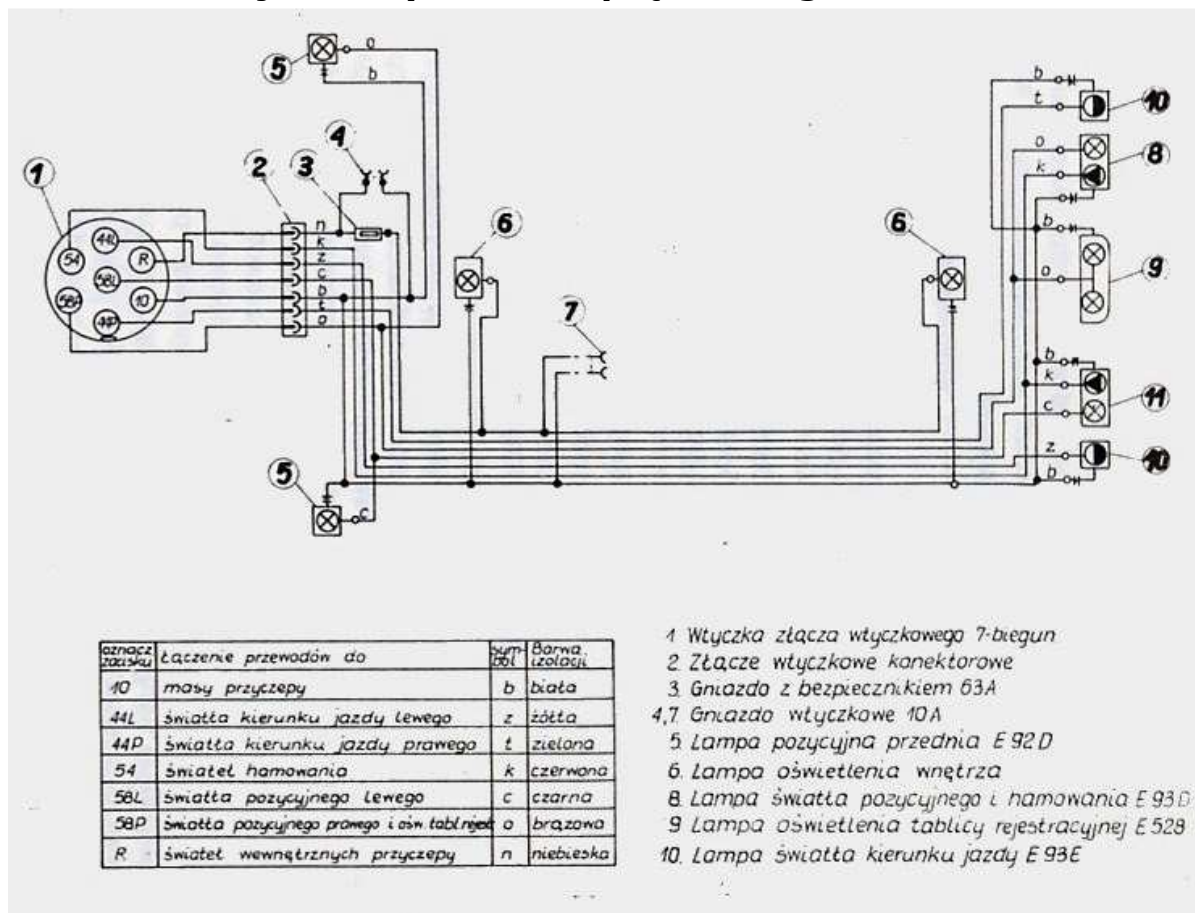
5
o
b
4
2
3
1
n
k
z
c
b
t
o
54
44L
R
58L
58P
10
44P
6
7
5
c
6
10
b
t
8
o
k
b
9
o
11
b
k
c
10
z
b

| oznacz zacisku | łączenie przewodów do | sym bol | Barwa izolacji |
|---|---|---|---|
| 10 | masy przyczepy | b | biała |
| 44L | światła kierunku jazdy lewego | z | żółta |
| 44P | światła kierunku jazdy prawego | t | zielona |
| 54 | świateł hamowania | k | czerwona |
| 58L | światła pozycyjnego lewego | c | czarna |
| 58P | światła pozycyjnego prawego i ośw. tabl.rejest | o | brązowa |
| R | świateł wewnętrznych przyczepy | n | niebieska |

1. Wtyczka złącza wtyczkowego 7-biegun
2. Złącze wtyczkowe konektorowe
3. Gniazdo z bezpiecznikiem 63A
4,7. Gniazdo wtyczkowe 10A
5. Lampa pozycyjna przednia E 92 D
6. Lampa oświetlenia wnętrza
8. Lampa światła pozycyjnego i hamowania E 93 D
9. Lampa oświetlenia tablicy rejestracyjnej E 528
10. Lampa światła kierunku jazdy E 93E